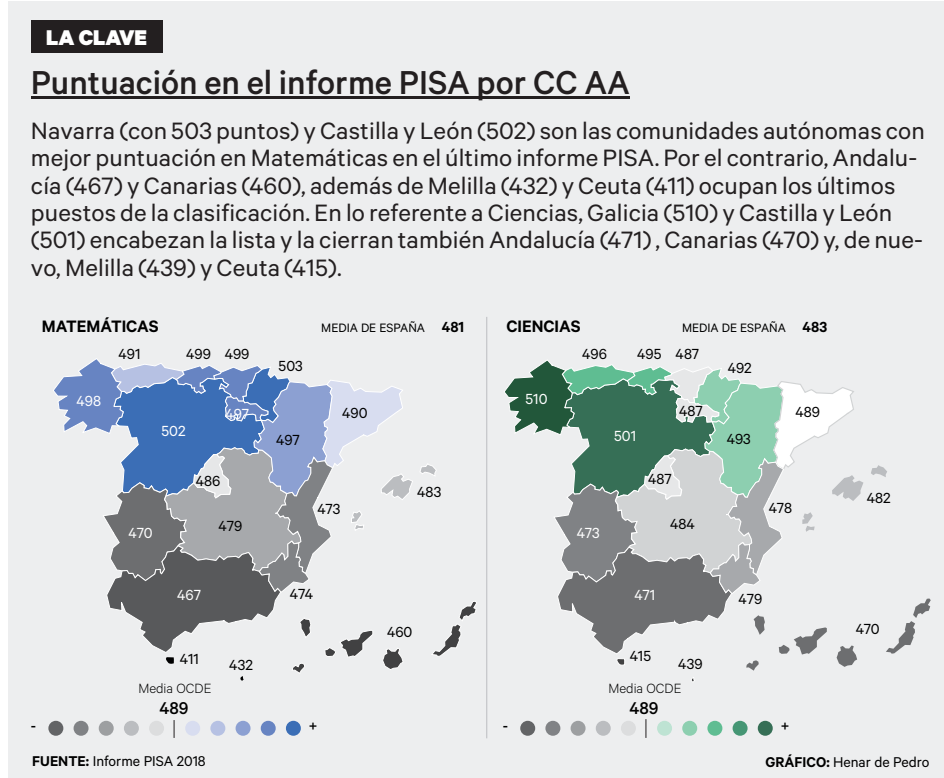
LA CLAVE

Puntuación en el informe PISA por CC AA

Navarra (con 503 puntos) y Castilla y León (502) son las comunidades autónomas con mejor puntuación en Matemáticas en el último informe PISA. Por el contrario, Andalucía (467) y Canarias (460), además de Melilla (432) y Ceuta (411) ocupan los últimos puestos de la clasificación. En lo referente a Ciencias, Galicia (510) y Castilla y León (501) encabezan la lista y la cierran también Andalucía (471) , Canarias (470) y, de nuevo, Melilla (439) y Ceuta (415).

MATEMÁTICAS

MEDIA DE ESPAÑA 481

491 499 499 503 498 502 497 497 490 486 483 470 479 473 467 474 460 411 432

Media OCDE
489

- +

CIENCIAS

MEDIA DE ESPAÑA 483

496 495 487 492 510 487 501 493 489 487 482 473 484 478 471 479 470 415 439

Media OCDE
489

- +

FUENTE: Informe PISA 2018

GRÁFICO: Henar de Pedro